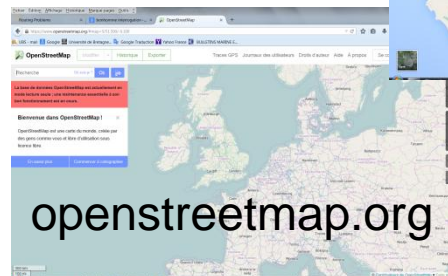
Fichier Édition Affichage Historique Marque-pages Outils ?
Boating Pobierro
anonymous-interrogation
OpenStreetMap
https://www.openstreetmap.org/#map=5/52.000/-5.000
UBS - mail Google Université de Bretagne... Google Traduction Yahoo France BULLETINS MARINS E...
OpenStreetMap
Modifier
Historique
Exporter
Traces GPS
Journaux des utilisateurs
Droits d'auteur
Aide
À propos
Se co
Rechercher
Ok
go
La base de données OpenStreetMap est actuellement en mode lecture seule ; une maintenance essentielle à son bon fonctionnement est en cours.
Bienvenue dans OpenStreetMap !
OpenStreetMap est une carte du monde, créée par des gens comme vous et libre d'utilisation sous licence libre.
En savoir plus
Commencer à cartographier
openstreetmap.org